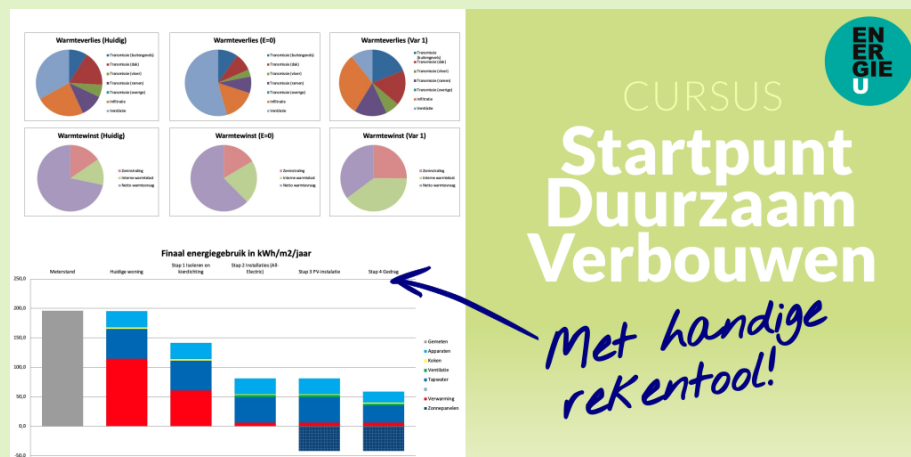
Warmteverlies (Huidig)

Transmissie (buitengevel)
Transmissie (dak)
Transmissie (vloer)
Transmissie (ramen)
Transmissie (overige)
Infiltratie
Ventilatie

Warmteverlies (E=0)

Transmissie (buitengevel)
Transmissie (dak)
Transmissie (vloer)
Transmissie (ramen)
Transmissie (overige)
Infiltratie
Ventilatie

Warmteverlies (Var 1)

Transmissie (buitengevel)
Transmissie (dak)
Transmissie (vloer)
Transmissie (ramen)
Transmissie (overige)
Infiltratie
Ventilatie

Warmtewinst (Huidig)

Zoninstraling
Interne warmtelast
Netto warmtevraag

Warmtewinst (E=0)

Zoninstraling
Interne warmtelast
Netto warmtevraag

Warmtewinst (Var 1)

Zoninstraling
Interne warmtelast
Netto warmtevraag

Finaal energiegebruik in kWh/m2/jaar

Meterstand
Huidige woning
Stap 1 isoleren en luchtdichting
Stap 2 Installaties (All-Electric)
Stap 3 PV installatie
Stap 4 Gedrag

250,0
200,0
150,0
100,0
50,0
0,0
-50,0

Gemeten
Apparaten
Koken
Ventilatie
Tapwater
Verwarming
Zonnepanelen

ENERGIE U

CURSUS
Startpunt Duurzaam Verbouwen

Met handige rekentool!